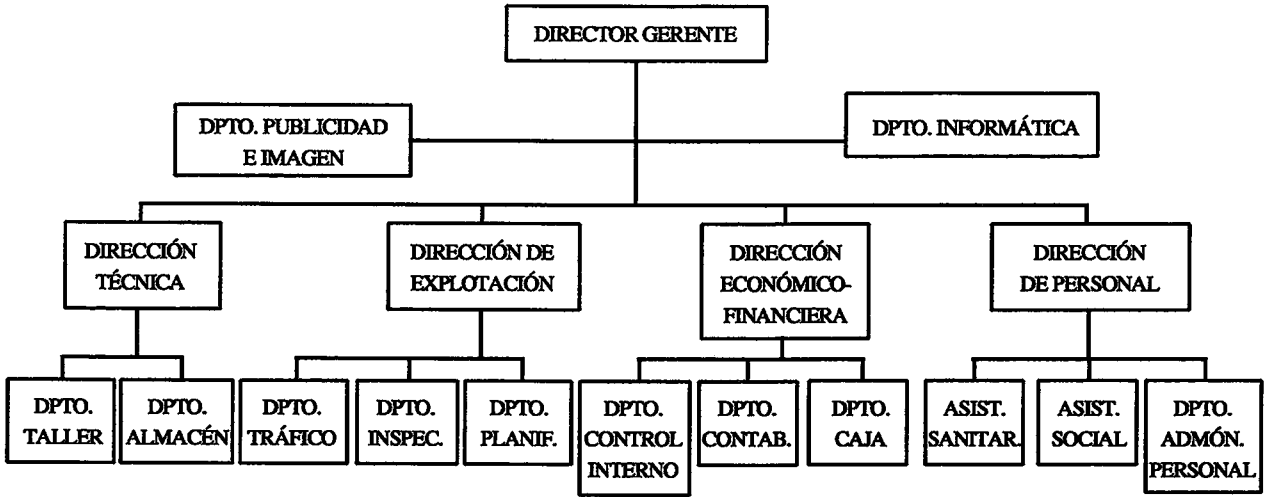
DIRECTOR GERENTE

DPTO. PUBLICIDAD E IMAGEN

DPTO. INFORMÁTICA

DIRECCIÓN TÉCNICA

DIRECCIÓN DE EXPLOTACIÓN

DIRECCIÓN ECONÓMICO-FINANCIERA

DIRECCIÓN DE PERSONAL

DPTO. TALLER

DPTO. ALMACÉN

DPTO. TRÁFICO

DPTO. INSPEC.

DPTO. PLANIF.

DPTO. CONTROL INTERNO

DPTO. CONTAB.

DPTO. CAJA

ASIST. SANITAR.

ASIST. SOCIAL

DPTO. ADMÓN. PERSONAL